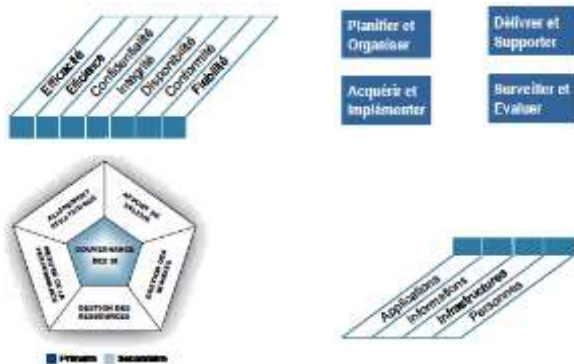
Efficacité
Efficience
Confidentialité
Intégrité
Disponibilité
Conformité
Fiabilité

Planifier et Organiser

Délivrer et Supporter

Acquérir et Implémenter

Surveiller et Evaluer

ALIGNEMENT STRATEGIQUE
APPORT DE VALEUR
GESTION DES RISQUES
GESTION DES RESSOURCES
MESURE DE LA PERFORMANCE
GOUVERNANCE DES SI

Applications
Informations
Infrastructures
Personnes

Primaire Secondaire